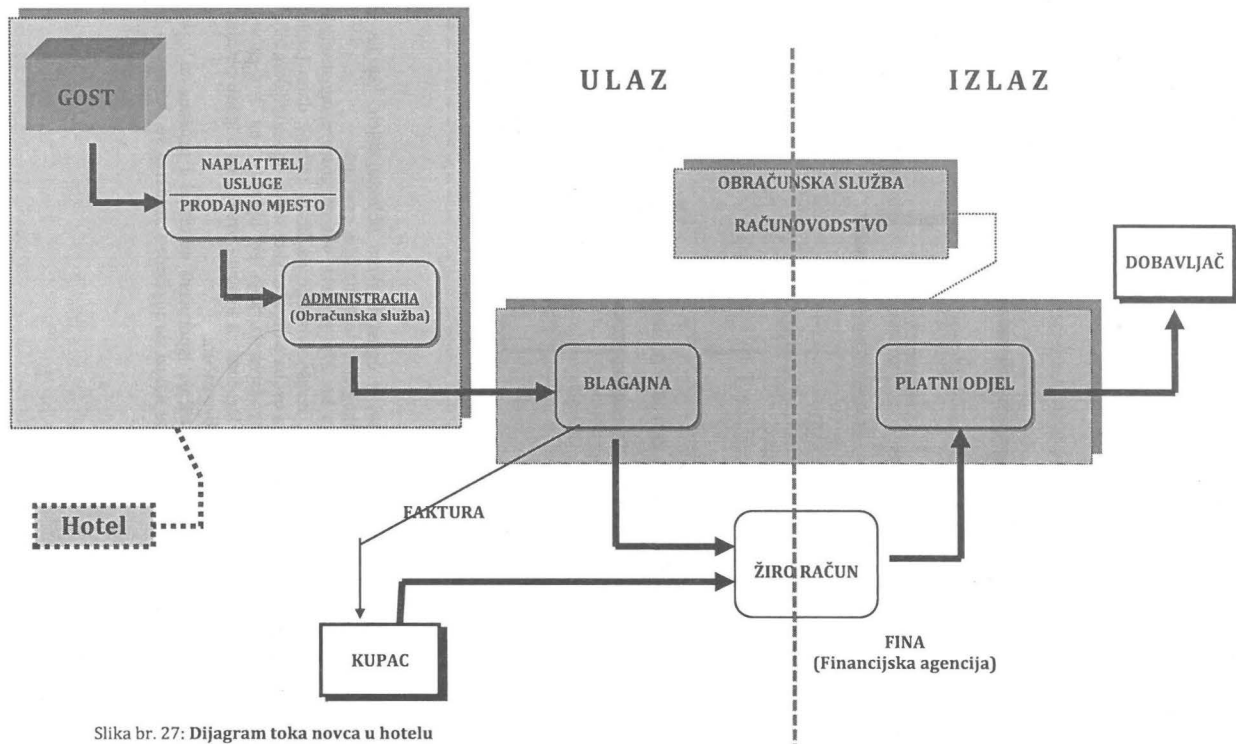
GOST

NAPLATITELJ USLUGE
PRODAJNO MJESTO

ADMINISTRACIJA
(Obračunska služba)

Hotel

ULAZ

IZLAZ

OBRAČUNSKA SLUŽBA
RAČUNOVODSTVO

DOBAVLJAČ

BLAGAJNA

PLATNI ODJEL

FAKTURA

ŽIRO RAČUN

KUPAC

FINA
(Financijska agencija)

Slika br. 27: Dijagram toka novca u hotelu